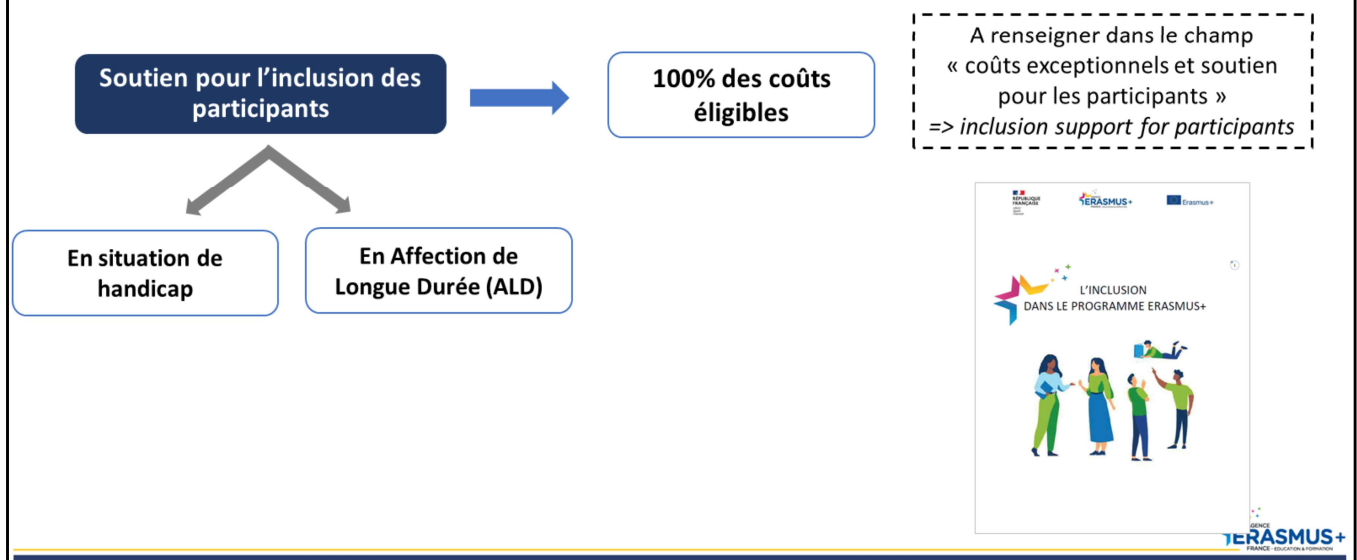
Soutien pour l'inclusion des participants

100% des coûts éligibles

A renseigner dans le champ « coûts exceptionnels et soutien pour les participants » => *inclusion support for participants*

En situation de handicap

En Affection de Longue Durée (ALD)

RÉPUBLIQUE FRANÇAISE

ERASMUS+

Erasmus+

L'INCLUSION DANS LE PROGRAMME ERASMUS+

AGENCE ERASMUS+ FRANCE · EDUCATION & FORMATION